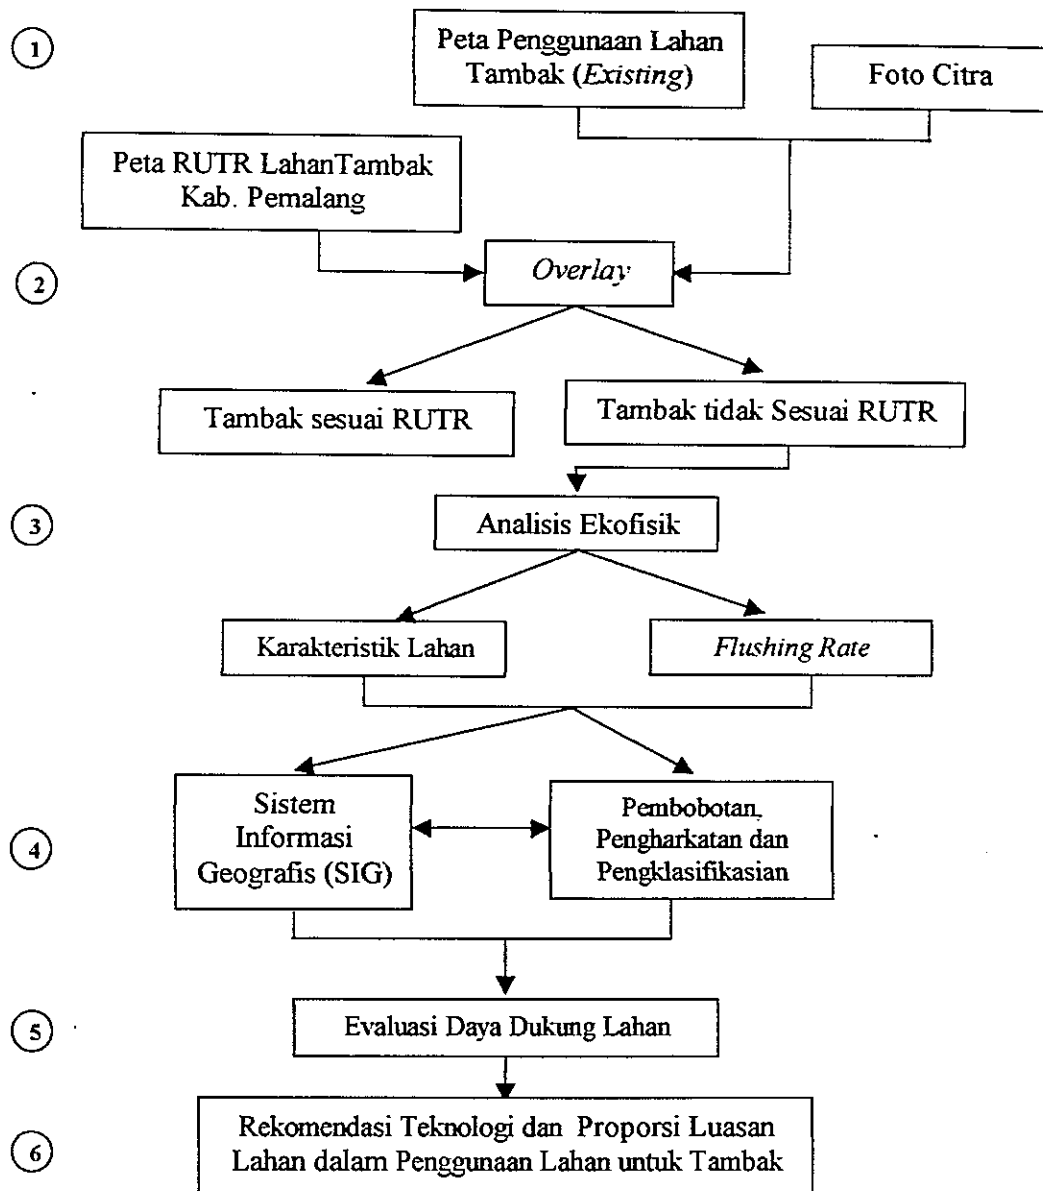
1

Peta Penggunaan Lahan Tambak (*Existing*)

Foto Citra

Peta RUTR LahanTambak Kab. Pemalang

2

*Overlay*

Tambak sesuai RUTR

Tambak tidak Sesuai RUTR

3

Analisis Ekofisik

Karakteristik Lahan

*Flushing Rate*

4

Sistem Informasi Geografis (SIG)

Pembobotan, Pengharkatan dan Pengklasifikasian

5

Evaluasi Daya Dukung Lahan

6

Rekomendasi Teknologi dan Proporsi Luasan Lahan dalam Penggunaan Lahan untuk Tambak